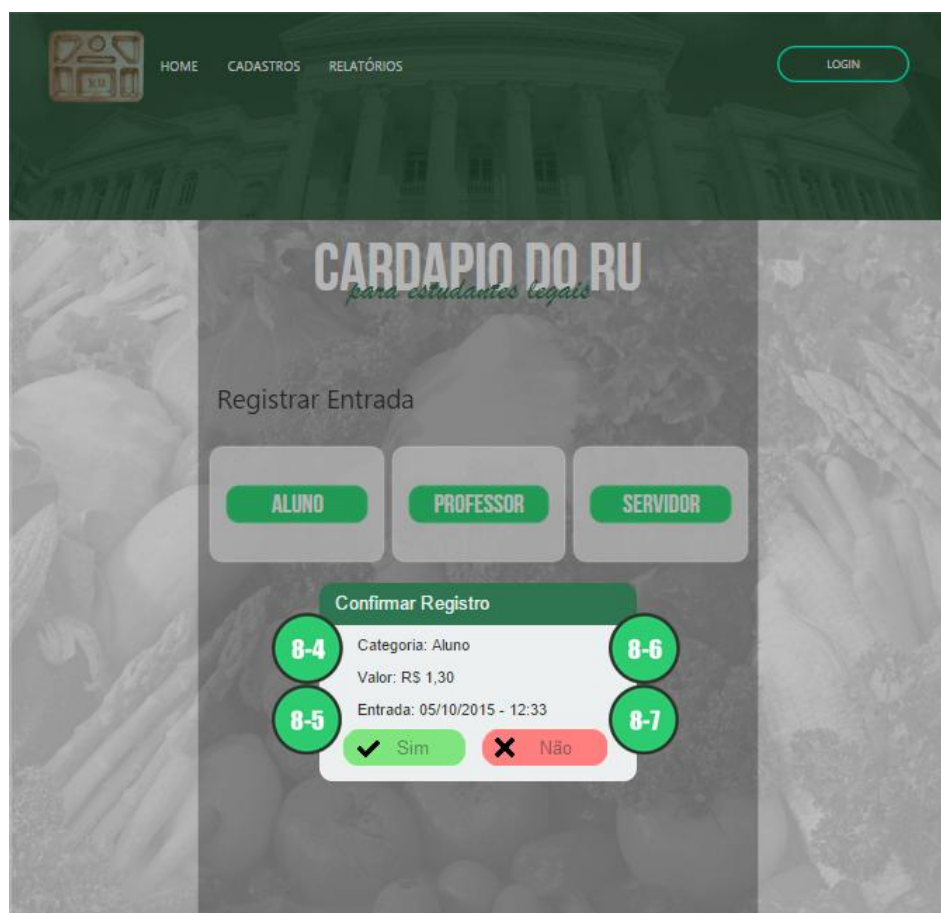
RU

HOME CADASTROS RELATÓRIOS

LOGIN

CARDAPIO DO RU
para estudantes legais

Registrar Entrada

ALUNO

PROFESSOR

SERVIDOR

Confirmar Registro

8-4

Categoria: Aluno

8-6

Valor: R$ 1,30

8-5

Entrada: 05/10/2015 - 12:33

8-7

Sim

Não